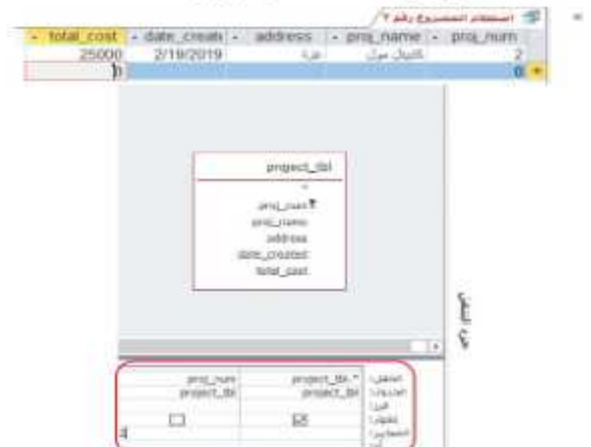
استعلام المشروع رقم ٢

| total_cost | date_creat | address | proj_name | proj_num |
|---|---|---|---|---|
| 25000 | 2/19/2019 | غزة | كابيتال مول | 2 |
| 0 | | | | 0 |

project_tbl
*
proj_num
proj_name
address
date_created
total_cost

الحقل: project_tbl.* proj_num
الجدول: project_tbl project_tbl
الفرز:
إظهار:
المعايير:
أو: